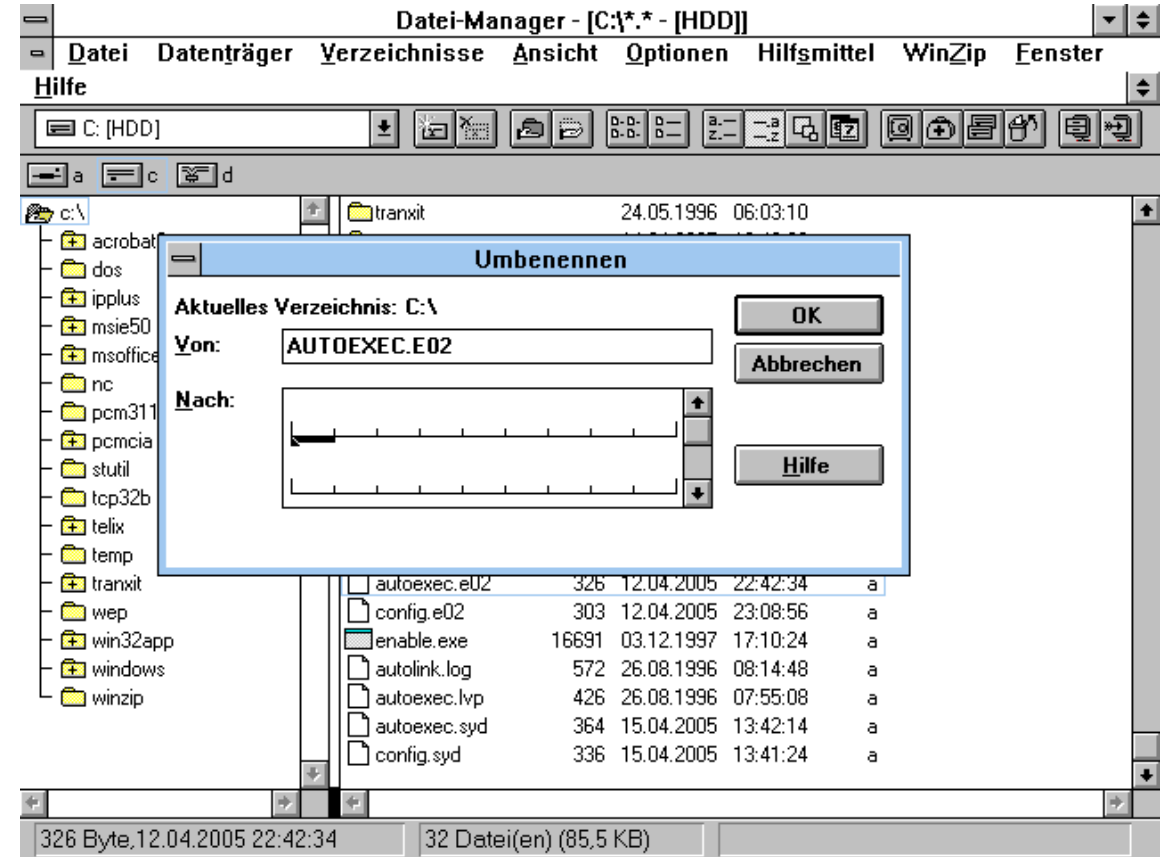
Datei-Manager - [C:\*.* - [HDD]]

Datei Datenträger Verzeichnisse Ansicht Optionen Hilfsmittel WinZip Fenster Hilfe

C: [HDD]

a c d

c:\
acrobat
dos
ipplus
msie50
msoffice
nc
pcm311
pcmcia
stutil
tcp32b
telix
temp
tranxit
wep
win32app
windows
winzip

tranxit 24.05.1996 06:03:10

Umbenennen

Aktuelles Verzeichnis: C:\

Von: AUTOEXEC.E02

Nach:

OK

Abbrechen

Hilfe

| | | | | |
|---|---|---|---|---|
| autoexec.e02 | 326 | 12.04.2005 | 22:42:34 | a |
| config.e02 | 303 | 12.04.2005 | 23:08:56 | a |
| enable.exe | 16691 | 03.12.1997 | 17:10:24 | a |
| autolink.log | 572 | 26.08.1996 | 08:14:48 | a |
| autoexec.lvp | 426 | 26.08.1996 | 07:55:08 | a |
| autoexec.syd | 364 | 15.04.2005 | 13:42:14 | a |
| config.syd | 336 | 15.04.2005 | 13:41:24 | a |

326 Byte,12.04.2005 22:42:34

32 Datei(en) (85,5 KB)